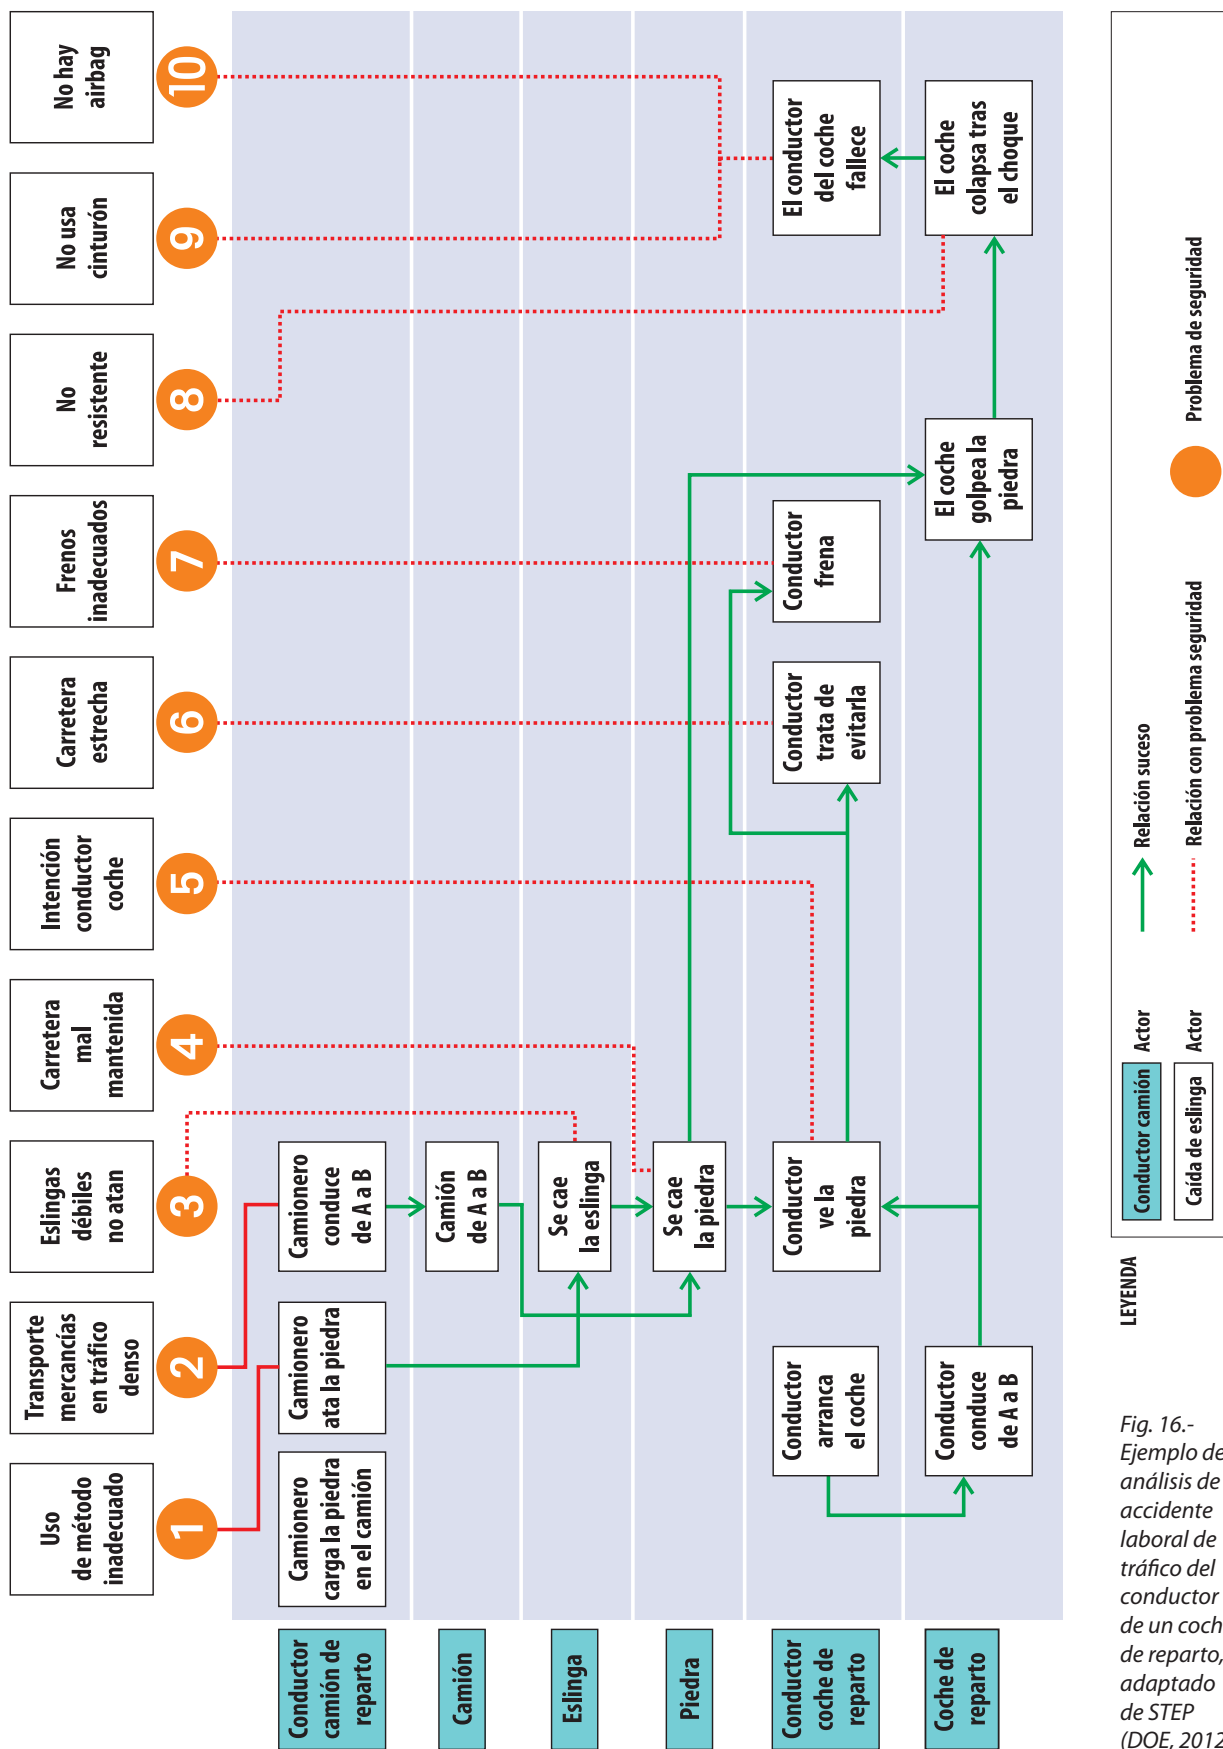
Conductor camión de reparto

Camión

Eslinga

Piedra

Conductor coche de reparto

Coche de reparto

Uso de método inadecuado

1

Transporte mercancías en tráfico denso

2

Eslingas débiles no atan

3

Carretera mal mantenida

4

Intención conductor coche

5

Carretera estrecha

6

Frenos inadecuados

7

No resistente

8

No usa cinturón

9

No hay airbag

10

Camionero carga la piedra en el camión

Camionero ata la piedra

Camionero conduce de A a B

Camión de A a B

Se cae la eslinga

Se cae la piedra

Conductor ve la piedra

Conductor trata de evitarla

Conductor frena

Conductor arranca el coche

Conductor conduce de A a B

El coche golpea la piedra

El coche colapsa tras el choque

El conductor del coche fallece

LEYENDA

Conductor camión Actor

Caída de eslinga Actor

Relación suceso

Relación con problema seguridad

Problema de seguridad

Fig. 16.- Ejemplo de análisis de accidente laboral de tráfico del conductor de un coch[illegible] de reparto, adaptado de STEP (DOE, 2012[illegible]